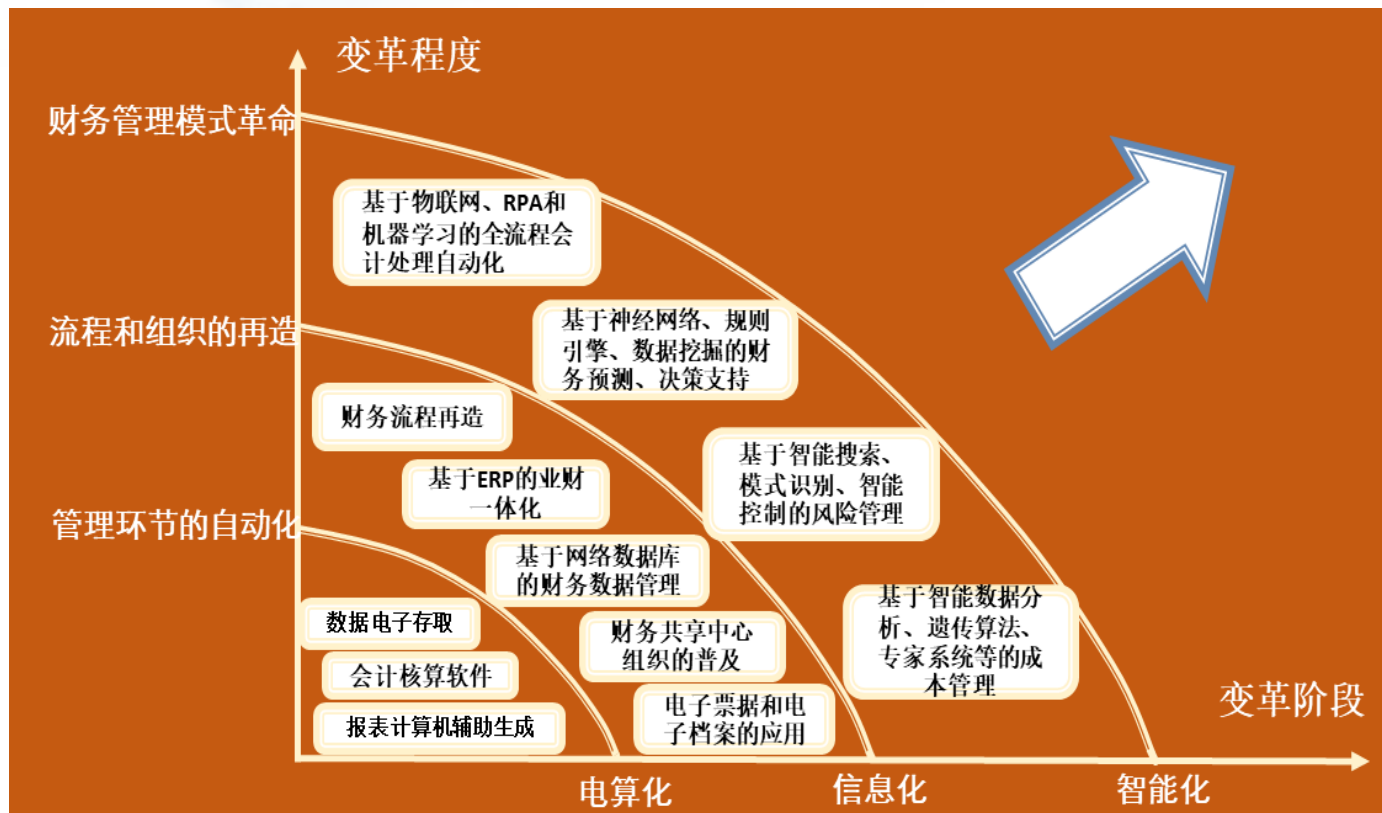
变革程度

财务管理模式革命

流程和组织的再造

管理环节的自动化

基于物联网、RPA和机器学习的全流程会计处理自动化

基于神经网络、规则引擎、数据挖掘的财务预测、决策支持

财务流程再造

基于ERP的业财一体化

基于智能搜索、模式识别、智能控制的风险管理

基于网络数据库的财务数据管理

数据电子存取

财务共享中心组织的普及

基于智能数据分析、遗传算法、专家系统等的成本管理

会计核算软件

报表计算机辅助生成

电子票据和电子档案的应用

变革阶段

电算化

信息化

智能化